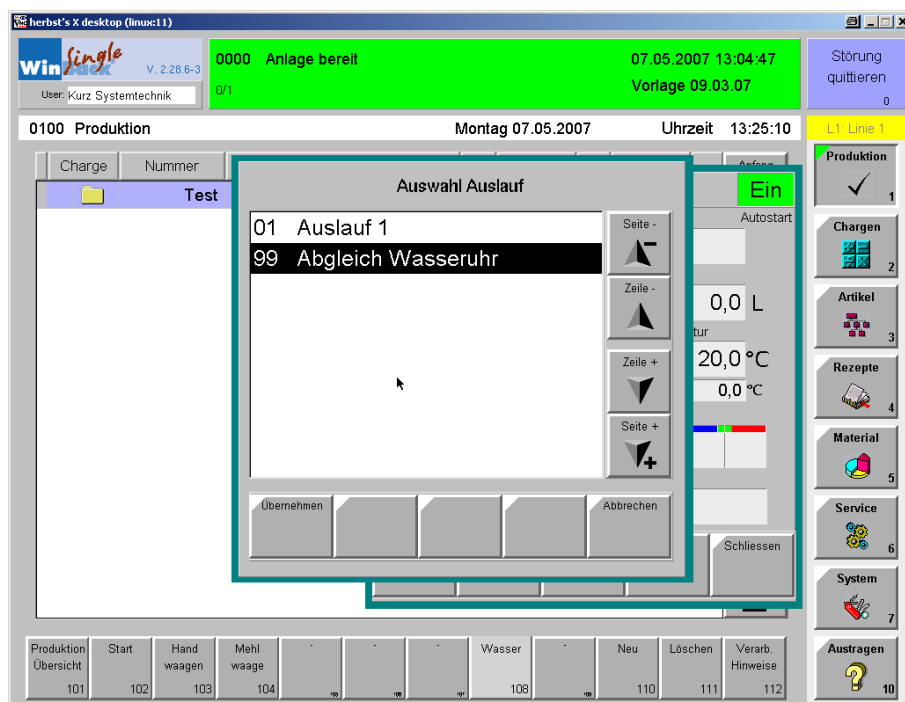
herbst's X desktop (linux:11)

Win Single Back V. 2.28.6-3
User: Kurz Systemtechnik

0000 Anlage bereit
0/1

07.05.2007 13:04:47
Vorlage 09.03.07

Störung quittieren
0

0100 Produktion

Montag 07.05.2007

Uhrzeit 13:25:10

L1: Linie 1

Charge | Nummer

Test

Anfang

Ein

Autostart

0,0 L

tur

20,0 °C

0,0 °C

Schliessen

Auswahl Auslauf

01 Auslauf 1
99 Abgleich Wasseruhr

Seite -
Zeile -
Zeile +
Seite +

Übernehmen
Abbrechen

Produktion 1
Chargen 2
Artikel 3
Rezepte 4
Material 5
Service 6
System 7
Austragen 10

Produktion Übersicht 101
Start 102
Hand waagen 103
Mehl waage 104
- 105
- 106
- 107
Wasser 108
- 109
Neu 110
Löschen 111
Verarb. Hinweise 112